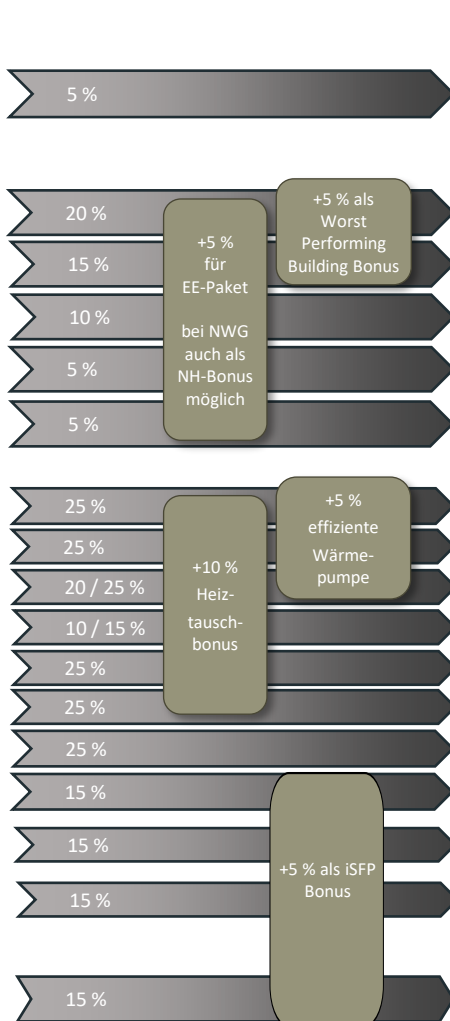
5 %

20 %

15 %

10 %

5 %

5 %

+5 % für EE-Paket

bei NWG auch als NH-Bonus möglich

+5 % als Worst Performing Building Bonus

25 %

25 %

20 / 25 %

10 / 15 %

25 %

25 %

25 %

15 %

15 %

15 %

15 %

+10 % Heiztauschbonus

+5 % effiziente Wärmepumpe

+5 % als iSFP Bonus